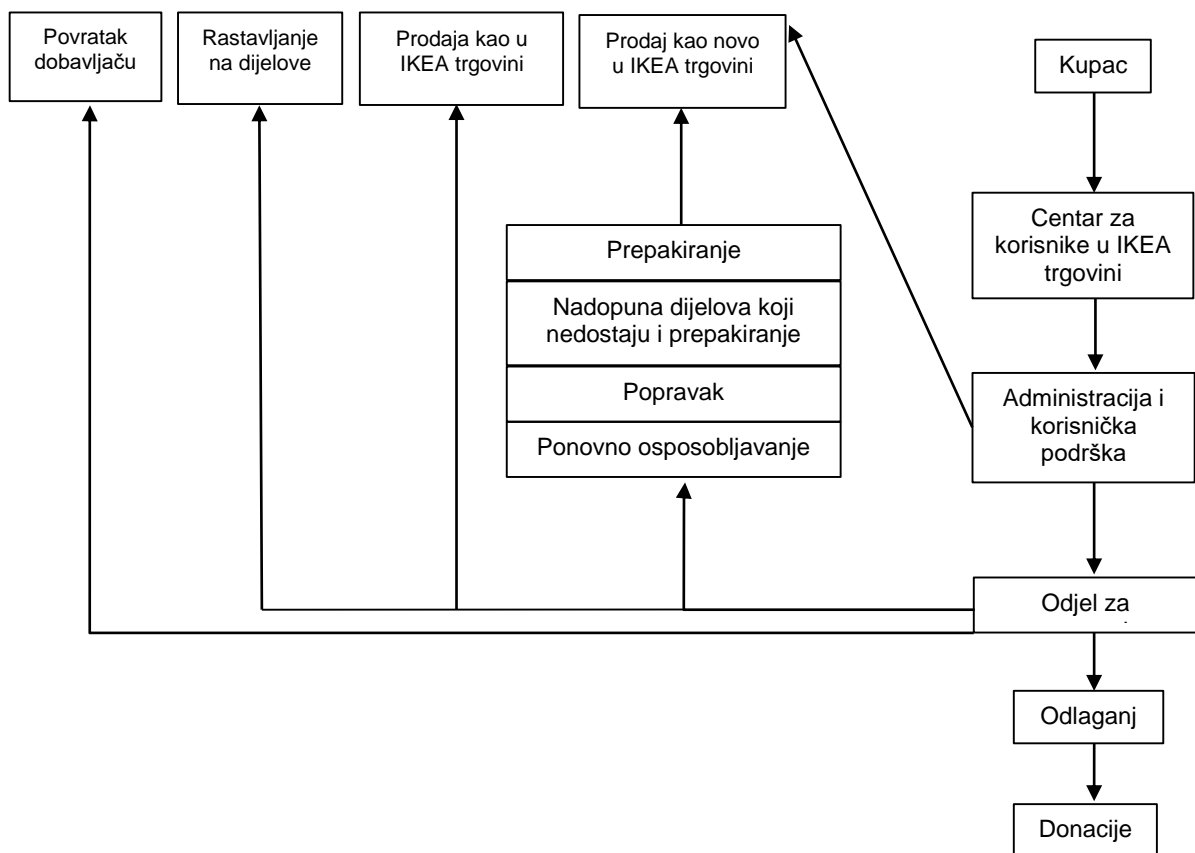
Povratak dobavljaču

Rastavljanje na dijelove

Prodaja kao u IKEA trgovini

Prodaj kao novo u IKEA trgovini

Kupac

Centar za korisnike u IKEA trgovini

Prepakiranje

Nadopuna dijelova koji nedostaju i prepakiranje

Popravak

Ponovno osposobljavanje

Administracija i korisnička podrška

Odjel za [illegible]

Odlaganj

Donacije